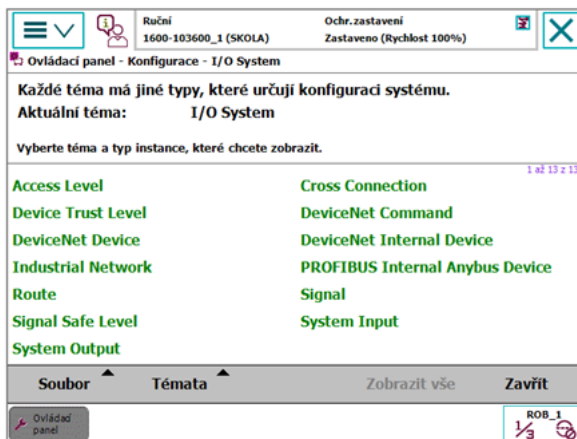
Ruční
1600-103600_1 (SKOLA)

Ochr.zastavení
Zastaveno (Rychlost 100%)

Ovládací panel - Konfigurace - I/O System

Každé téma má jiné typy, které určují konfiguraci systému.
Aktuální téma: I/O System

Vyberte téma a typ instance, které chcete zobrazit.

1 až 13 z 13

Access Level
Device Trust Level
DeviceNet Device
Industrial Network
Route
Signal Safe Level
System Output

Cross Connection
DeviceNet Command
DeviceNet Internal Device
PROFIBUS Internal Anybus Device
Signal
System Input

Soubor
Témata
Zobrazit vše
Zavřít

Ovládací panel

ROB_1
$\frac{1}{3}$